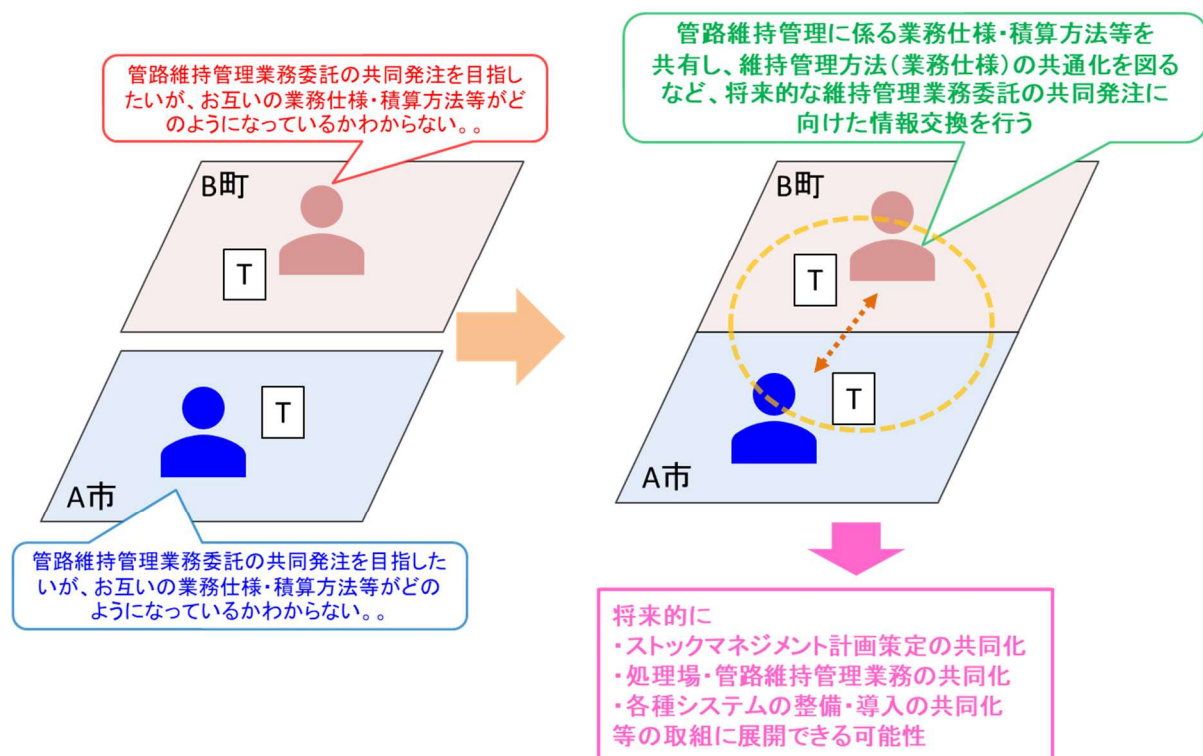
管路維持管理業務委託の共同発注を目指したいが、お互いの業務仕様・積算方法等がどのようになっているかわからない。。

B町

T

T

A市

管路維持管理業務委託の共同発注を目指したいが、お互いの業務仕様・積算方法等がどのようになっているかわからない。。

管路維持管理に係る業務仕様・積算方法等を共有し、維持管理方法（業務仕様）の共通化を図るなど、将来的な維持管理業務委託の共同発注に向けた情報交換を行う

B町

T

T

A市

将来的に
・ストックマネジメント計画策定の共同化
・処理場・管路維持管理業務の共同化
・各種システムの整備・導入の共同化
等の取組に展開できる可能性